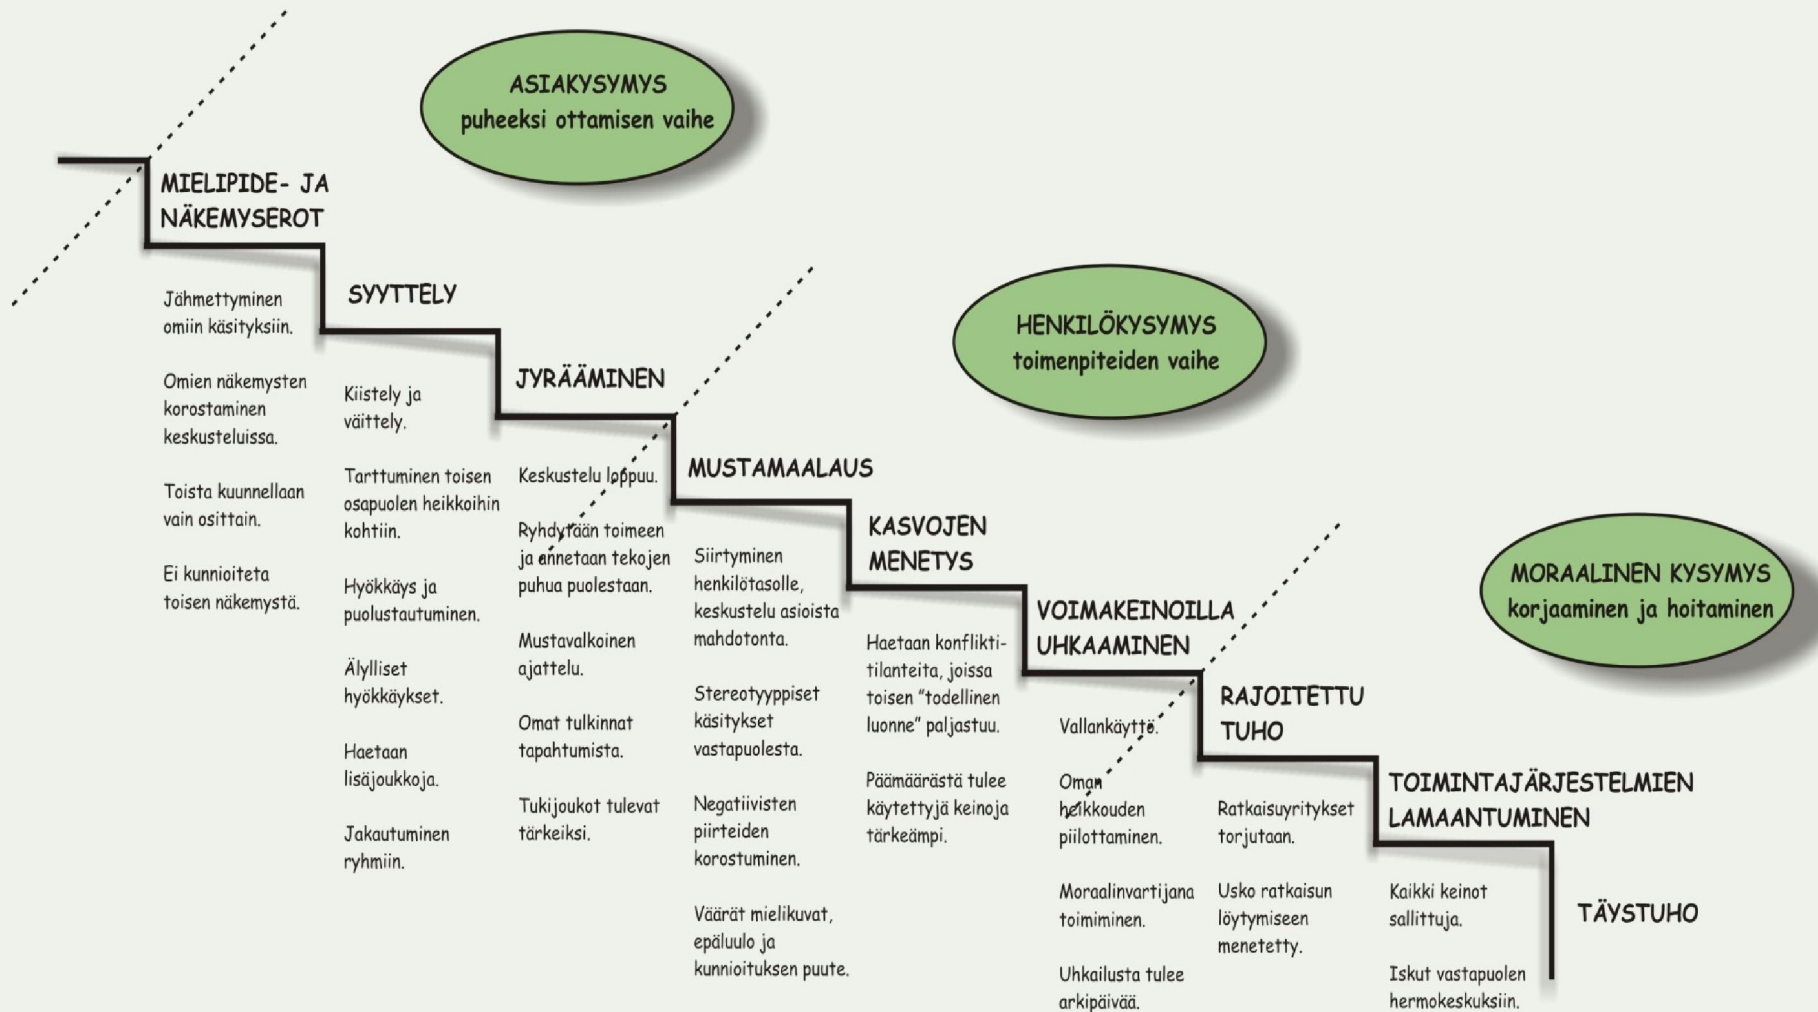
ASIAKYSYMYS
puheeksi ottamisen vaihe

MIELIPIDE- JA NÄKEMYSEROT

Jähmettyminen omiin käsityksiin.

Omien näkemysten korostaminen keskusteluissa.

Toista kuunnellaan vain osittain.

Ei kunnioiteta toisen näkemystä.

SYYTTELY

Kiistely ja väittely.

Tarttuminen toisen osapuolen heikkoihin kohtiin.

Hyökkäys ja puolustautuminen.

Älylliset hyökkäykset.

Haetaan lisäjoukkoja.

Jakautuminen ryhmiin.

JYRÄÄMINEN

Keskustelu loppuu.

Ryhdytään toimeen ja annetaan tekojen puhua puolestaan.

Mustavalkoinen ajattelu.

Omat tulkinnat tapahtumista.

Tukijoukot tulevat tärkeiksi.

HENKILÖKYSYMYS
toimenpiteiden vaihe

MUSTAMAALAUS

Siirtyminen henkilötasolle, keskustelu asioista mahdotonta.

Stereotyyppiset käsitykset vastapuolesta.

Negatiivisten piirteiden korostuminen.

Väärät mielikuvat, epäluulo ja kunnioituksen puute.

KASVOJEN MENETYS

Haetaan konfliktitilanteita, joissa toisen "todellinen luonne" paljastuu.

Päämäärästä tulee käytettyjä keinoja tärkeämpi.

VOIMAKEINOILLA UHKAAMINEN

Vallankäyttö.

Oman heikkouden piilottaminen.

Moraalinvartijana toimiminen.

Uhkailusta tulee arkipäivää.

MORAALINEN KYSYMYS
korjaaminen ja hoitaminen

RAJOITETTU TUHO

Ratkaisuyritykset torjutaan.

Usko ratkaisun löytymiseen menetetty.

TOIMINTAJÄRJESTELMIEN LAMAANTUMINEN

Kaikki keinot sallittuja.

Iskut vastapuolen hermokeskuksiin.

TÄYSTUHO